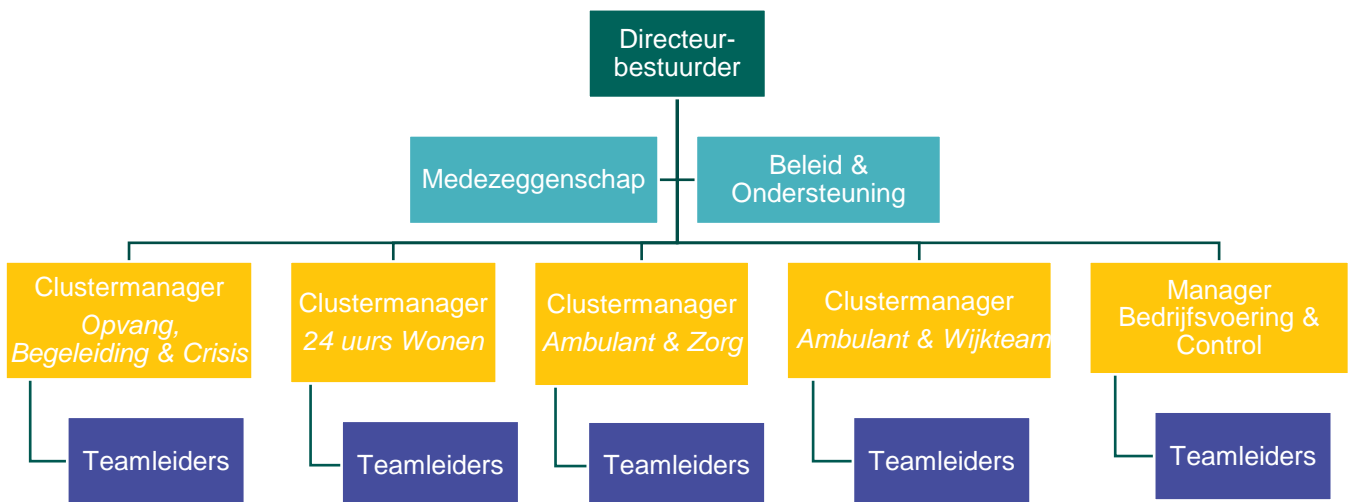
Directeur-bestuurder

Medezeggenschap

Beleid & Ondersteuning

Clustermanager *Opvang, Begeleiding & Crisis*

Teamleiders

Clustermanager *24 uurs Wonen*

Teamleiders

Clustermanager *Ambulant & Zorg*

Teamleiders

Clustermanager *Ambulant & Wijkteam*

Teamleiders

Manager Bedrijfsvoering & Control

Teamleiders